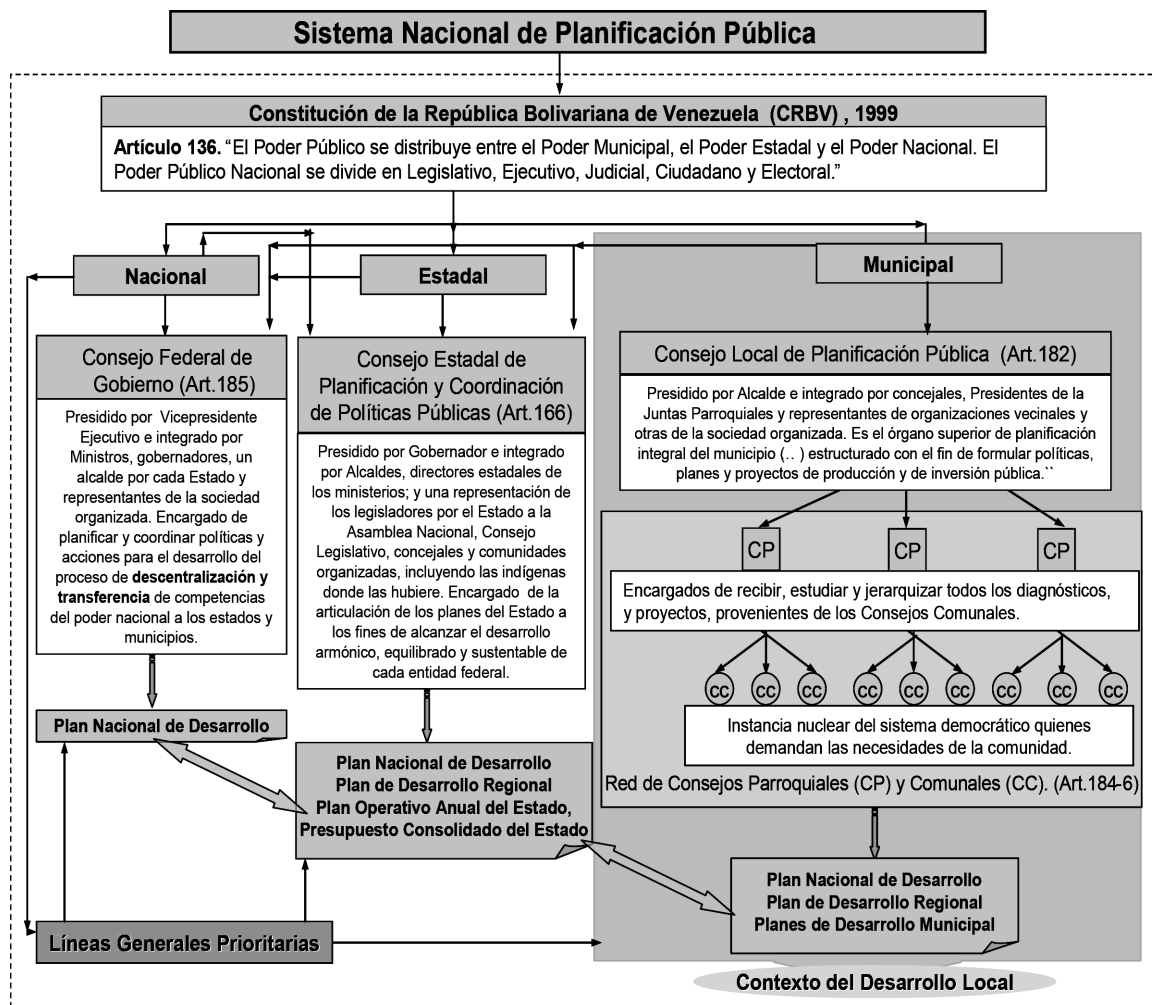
Sistema Nacional de Planificación Pública

Constitución de la República Bolivariana de Venezuela (CRBV) , 1999

Artículo 136. "El Poder Público se distribuye entre el Poder Municipal, el Poder Estadal y el Poder Nacional. El Poder Público Nacional se divide en Legislativo, Ejecutivo, Judicial, Ciudadano y Electoral."

Nacional

Estadal

Municipal

Consejo Federal de Gobierno (Art.185)

Presidido por Vicepresidente Ejecutivo e integrado por Ministros, gobernadores, un alcalde por cada Estado y representantes de la sociedad organizada. Encargado de planificar y coordinar políticas y acciones para el desarrollo del proceso de descentralización y transferencia de competencias del poder nacional a los estados y municipios.

Consejo Estadal de Planificación y Coordinación de Políticas Públicas (Art.166)

Presidido por Gobernador e integrado por Alcaldes, directores estadales de los ministerios; y una representación de los legisladores por el Estado a la Asamblea Nacional, Consejo Legislativo, concejales y comunidades organizadas, incluyendo las indígenas donde las hubiere. Encargado de la articulación de los planes del Estado a los fines de alcanzar el desarrollo armónico, equilibrado y sustentable de cada entidad federal.

Consejo Local de Planificación Pública (Art.182)

Presidido por Alcalde e integrado por concejales, Presidentes de la Juntas Parroquiales y representantes de organizaciones vecinales y otras de la sociedad organizada. Es el órgano superior de planificación integral del municipio (.. ) estructurado con el fin de formular políticas, planes y proyectos de producción y de inversión pública.``

CP CP CP

Encargados de recibir, estudiar y jerarquizar todos los diagnósticos, y proyectos, provenientes de los Consejos Comunales.

CC CC CC CC CC CC CC CC CC

Instancia nuclear del sistema democrático quienes demandan las necesidades de la comunidad.

Red de Consejos Parroquiales (CP) y Comunales (CC). (Art.184-6)

Plan Nacional de Desarrollo

Plan Nacional de Desarrollo
Plan de Desarrollo Regional
Plan Operativo Anual del Estado,
Presupuesto Consolidado del Estado

Plan Nacional de Desarrollo
Plan de Desarrollo Regional
Planes de Desarrollo Municipal

Líneas Generales Prioritarias

Contexto del Desarrollo Local